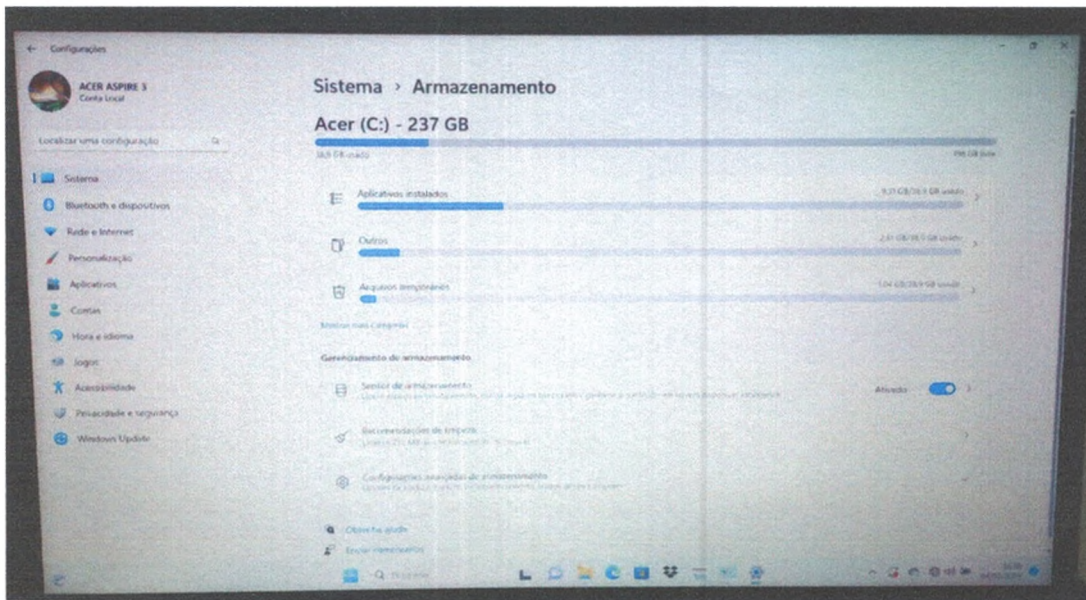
Configurações

ACER ASPIRE 3
Conta Local

Localizar uma configuração

Sistema
Bluetooth e dispositivos
Rede e Internet
Personalização
Aplicativos
Contas
Hora e idioma
Jogos
Acessibilidade
Privacidade e segurança
Windows Update

Sistema › Armazenamento

Acer (C:) - 237 GB

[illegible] GB usado
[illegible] GB livre

Aplicativos instalados
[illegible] GB usado

Outros
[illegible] GB usado

Arquivos temporários
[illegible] GB usado

Mostrar mais categorias

Gerenciamento de armazenamento

Sensor de armazenamento
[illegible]
Ativado

Recomendações de limpeza
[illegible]

Configurações avançadas de armazenamento
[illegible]

Obter ajuda
Enviar comentários

Pesquisar